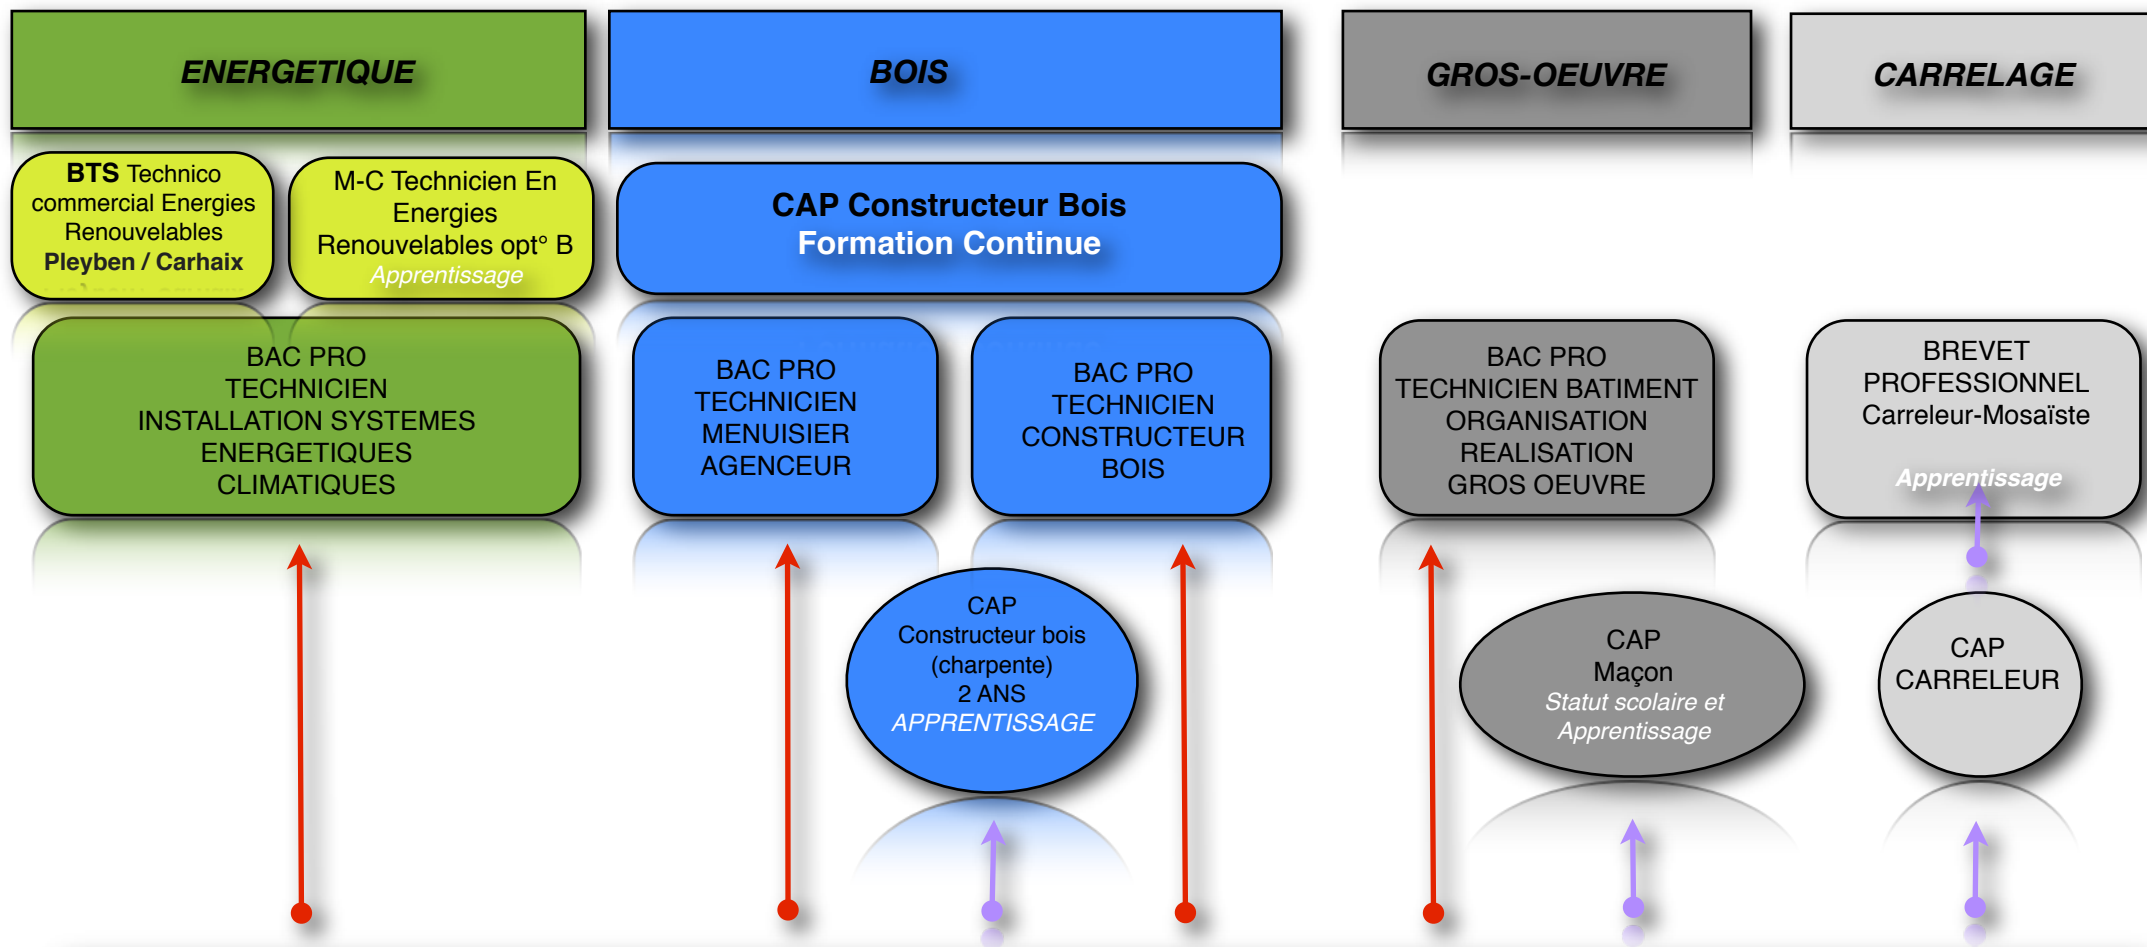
ENERGETIQUE

BOIS

GROS-OEUVRE

CARRELAGE

BTS Technico commercial Energies Renouvelables Pleyben / Carhaix

M-C Technicien En Energies Renouvelables opt° B Apprentissage

CAP Constructeur Bois Formation Continue

BAC PRO TECHNICIEN INSTALLATION SYSTEMES ENERGETIQUES CLIMATIQUES

BAC PRO TECHNICIEN MENUISIER AGENCEUR

BAC PRO TECHNICIEN CONSTRUCTEUR BOIS

BAC PRO TECHNICIEN BATIMENT ORGANISATION REALISATION GROS OEUVRE

BREVET PROFESSIONNEL Carreleur-Mosaïste

Apprentissage

CAP Constructeur bois (charpente) 2 ANS APPRENTISSAGE

CAP Maçon Statut scolaire et Apprentissage

CAP CARRELEUR